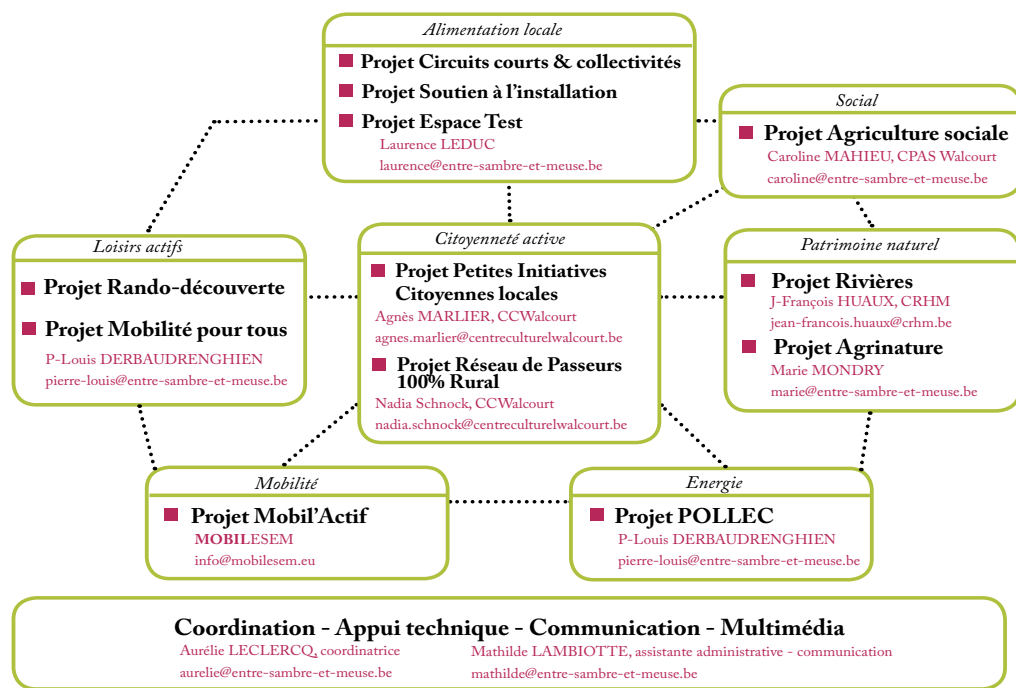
Alimentation locale

Projet Circuits courts & collectivités

Projet Soutien à l'installation

Projet Espace Test

Laurence LEDUC
laurence@entre-sambre-et-meuse.be

Social

Projet Agriculture sociale

Caroline MAHIEU, CPAS Walcourt
caroline@entre-sambre-et-meuse.be

Loisirs actifs

Projet Rando-découverte

Projet Mobilité pour tous

P-Louis DERBAUDRENGHIEN
pierre-louis@entre-sambre-et-meuse.be

Citoyenneté active

Projet Petites Initiatives Citoyennes locales

Agnès MARLIER, CCWalcourt
agnes.marlier@centreculturelwalcourt.be

Projet Réseau de Passeurs 100% Rural

Nadia Schnock, CCWalcourt
nadia.schnock@centreculturelwalcourt.be

Patrimoine naturel

Projet Rivières

J-François HUAUX, CRHM
jean-francois.huaux@crhm.be

Projet Agrinature

Marie MONDRY
marie@entre-sambre-et-meuse.be

Mobilité

Projet Mobil'Actif

MOBILESEM
info@mobilesem.eu

Energie

Projet POLLEC

P-Louis DERBAUDRENGHIEN
pierre-louis@entre-sambre-et-meuse.be

Coordination - Appui technique - Communication - Multimédia

Aurélie LECLERCQ, coordinatrice
aurelie@entre-sambre-et-meuse.be

Mathilde LAMBIOTTE, assistante administrative - communication
mathilde@entre-sambre-et-meuse.be